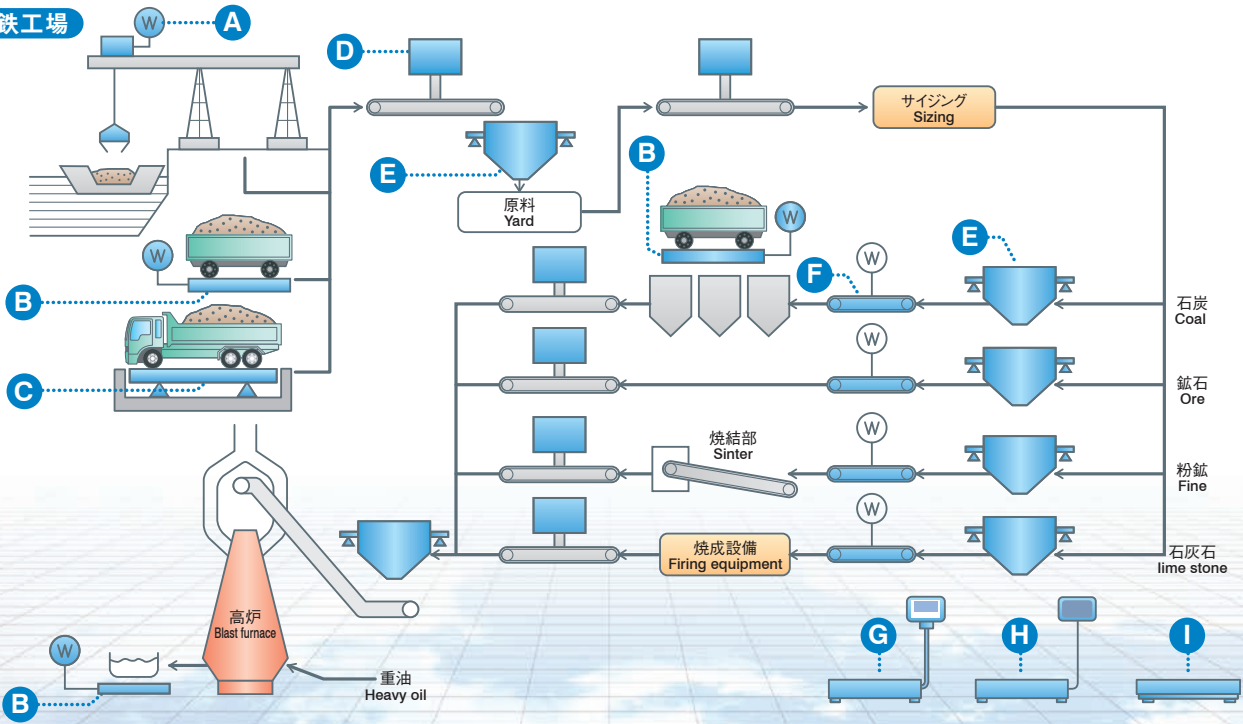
鉄工場

W A

D

サイジング
Sizing

E

原料
Yard

B

W

W

E

B

W

F

石炭
Coal

鉱石
Ore

C

W

焼結部
Sinter

W

粉鉱
Fine

W

焼成設備
Firing equipment

石灰石
lime stone

高炉
Blast furnace

W

B

重油
Heavy oil

G

H

I